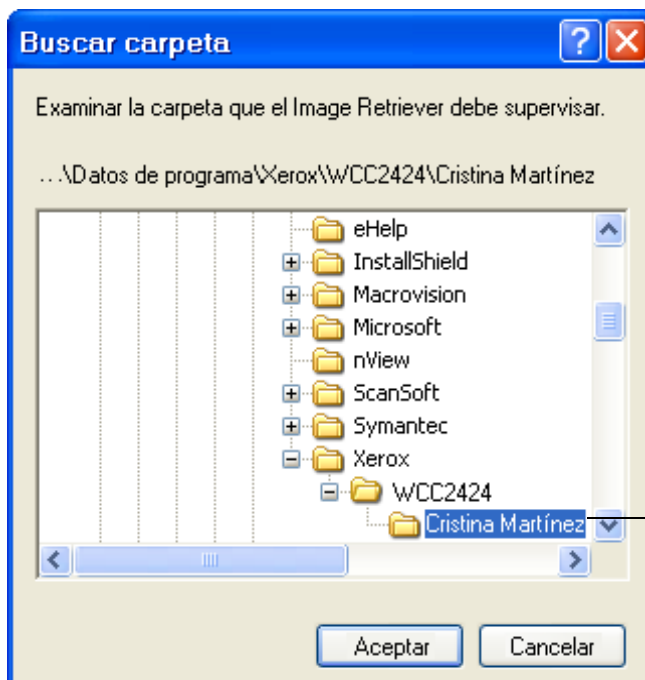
Buscar carpeta

Examinar la carpeta que el Image Retriever debe supervisar.

...\Datos de programa\Xerox\WCC2424\Cristina Martínez

eHelp
InstallShield
Macrovision
Microsoft
nView
ScanSoft
Symantec
Xerox
WCC2424
Cristina Martínez

Aceptar
Cancelar